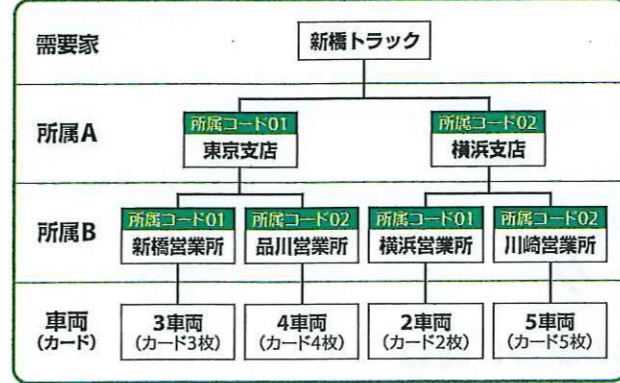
需要家

新橋トラック

所属A

所属コード01
東京支店

所属コード02
横浜支店

所属B

所属コード01
新橋営業所

所属コード02
品川営業所

所属コード01
横浜営業所

所属コード02
川崎営業所

車両
(カード)

3車両
(カード3枚)

4車両
(カード4枚)

2車両
(カード2枚)

5車両
(カード5枚)